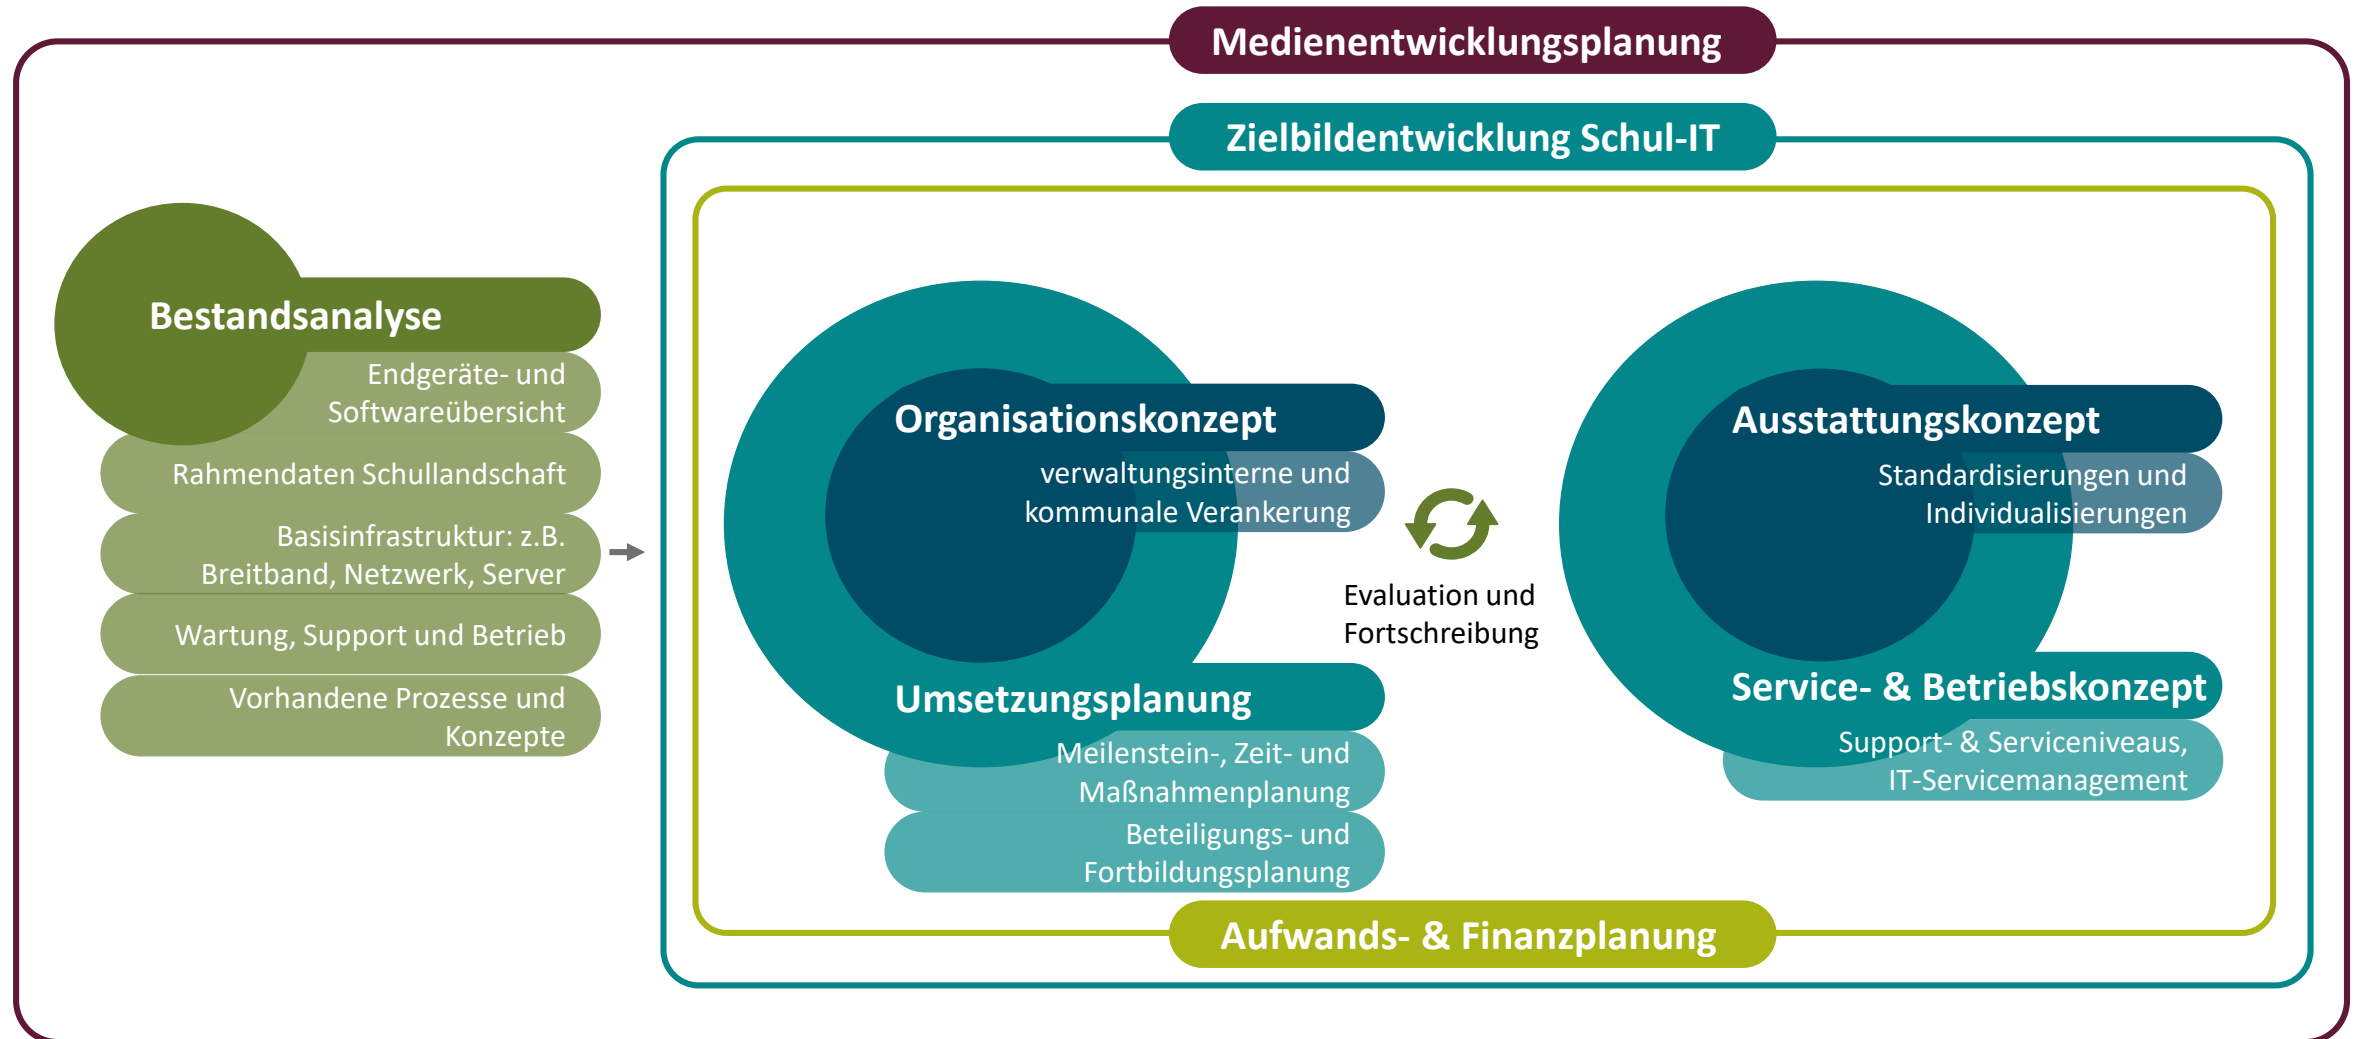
Medienentwicklungsplanung

Zielbildentwicklung Schul-IT

Bestandsanalyse

Endgeräte- und Softwareübersicht

Rahmendaten Schullandschaft

Basisinfrastruktur: z.B. Breitband, Netzwerk, Server

Wartung, Support und Betrieb

Vorhandene Prozesse und Konzepte

Organisationskonzept

verwaltungsinterne und kommunale Verankerung

Umsetzungsplanung

Meilenstein-, Zeit- und Maßnahmenplanung

Beteiligungs- und Fortbildungsplanung

Evaluation und Fortschreibung

Ausstattungskonzept

Standardisierungen und Individualisierungen

Service- & Betriebskonzept

Support- & Serviceniveaus, IT-Servicemanagement

Aufwands- & Finanzplanung